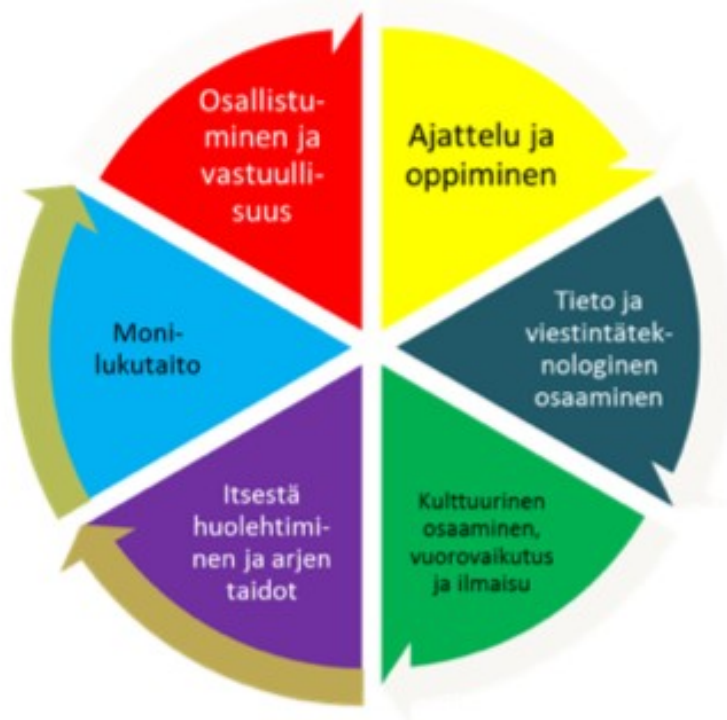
Osallistuminen ja vastuullisuus

Ajattelu ja oppiminen

Tieto ja viestintäteknologinen osaaminen

Kulttuurinen osaaminen, vuorovaikutus ja ilmaisu

Itsestä huolehtiminen ja arjen taidot

Monilukutaito